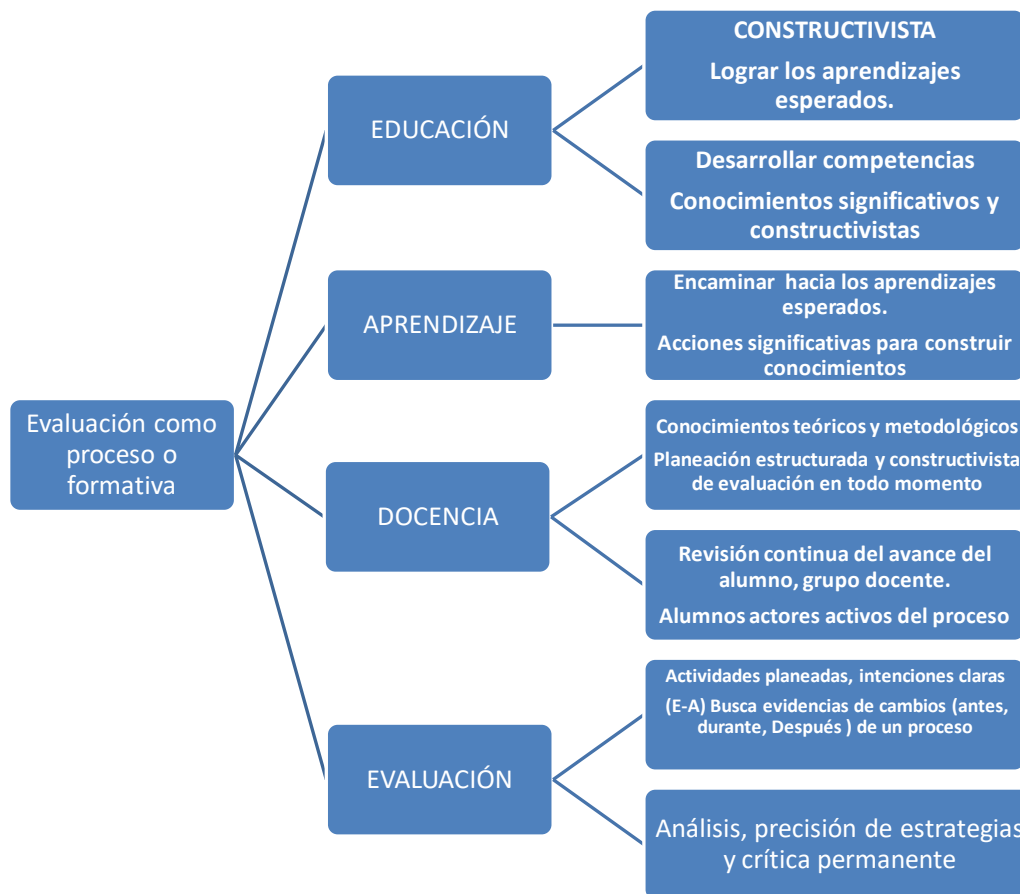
Evaluación como proceso o formativa

EDUCACIÓN

CONSTRUCTIVISTA

Lograr los aprendizajes esperados.

Desarrollar competencias

Conocimientos significativos y constructivistas

APRENDIZAJE

Encaminar hacia los aprendizajes esperados.

Acciones significativas para construir conocimientos

DOCENCIA

Conocimientos teóricos y metodológicos

Planeación estructurada y constructivista de evaluación en todo momento

Revisión continua del avance del alumno, grupo docente.

Alumnos actores activos del proceso

EVALUACIÓN

Actividades planeadas, intenciones claras

(E-A) Busca evidencias de cambios (antes, durante, Después ) de un proceso

Análisis, precisión de estrategias y crítica permanente